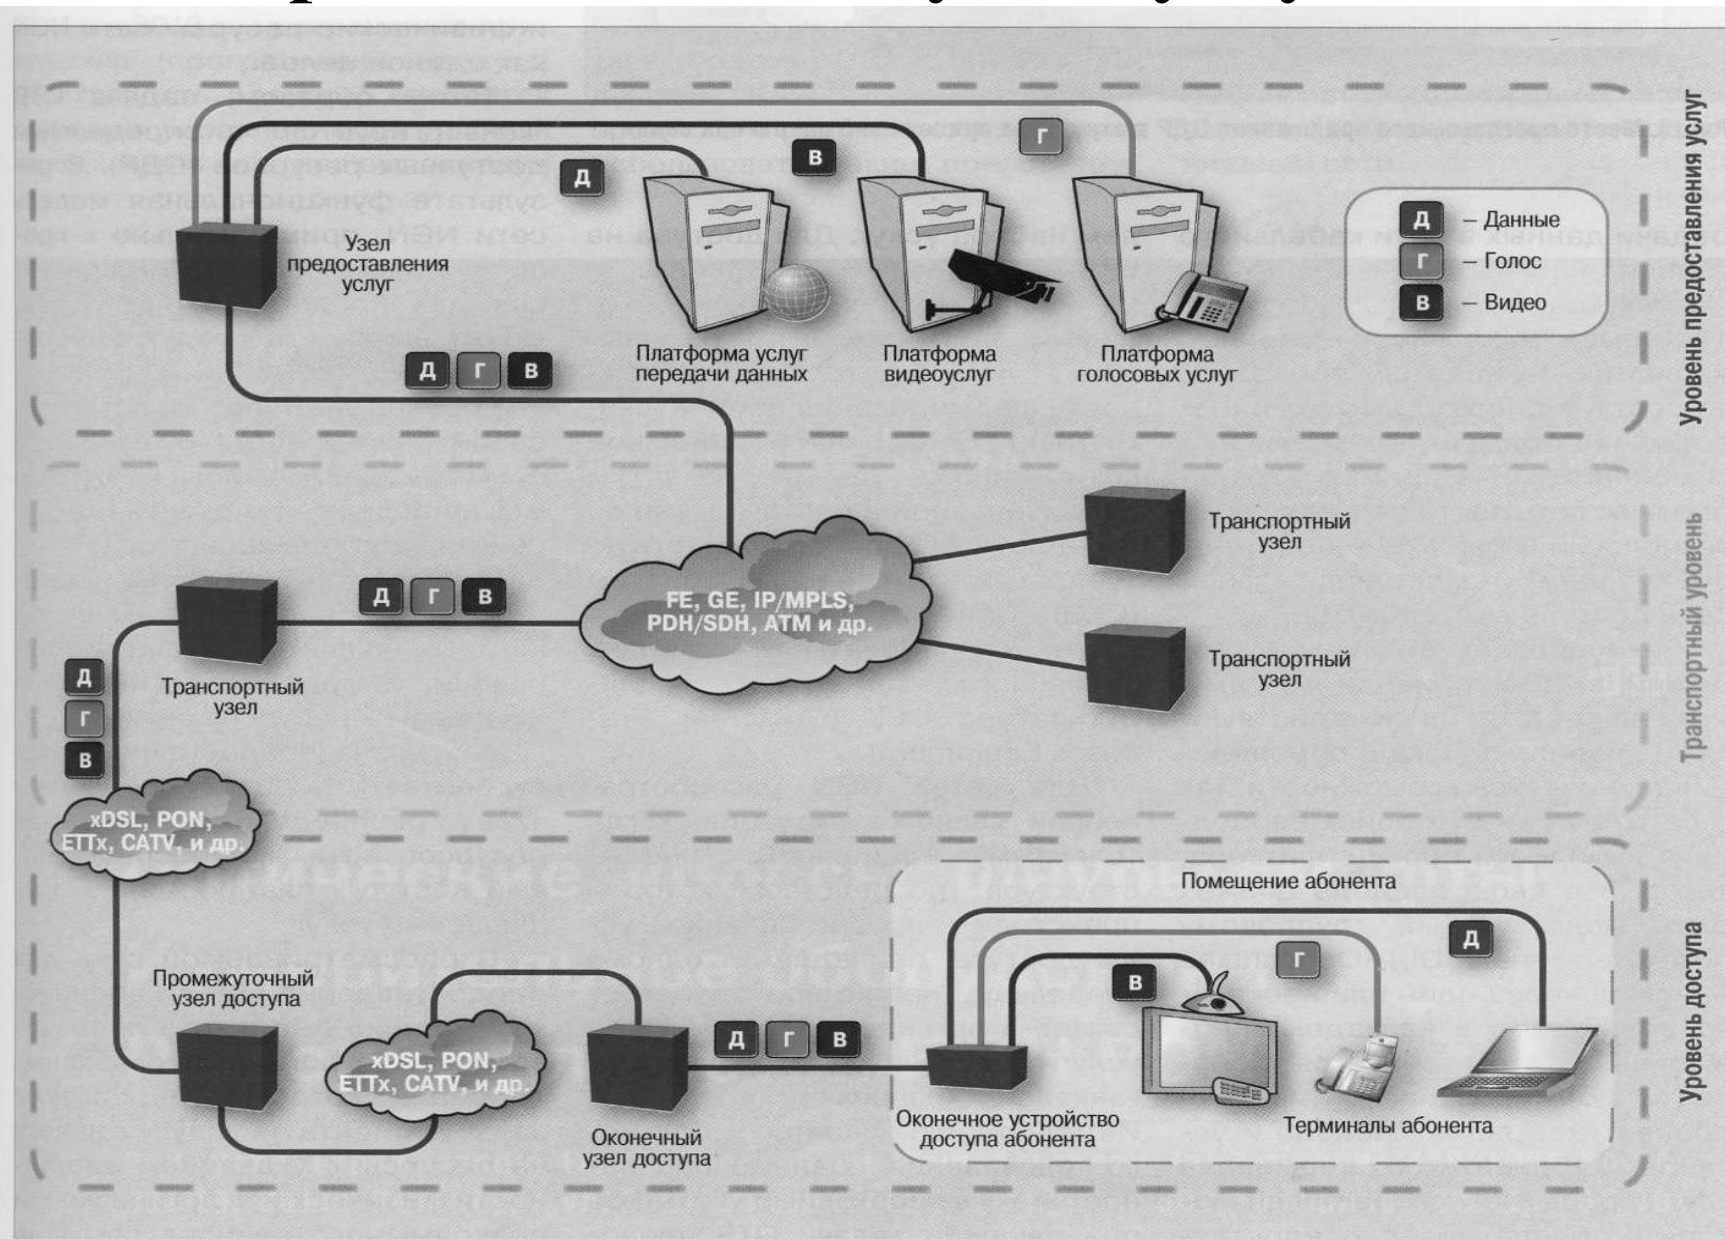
Уровень предоставления услуг

Г

В

Д

Узел предоставления услуг

Д – Данные
Г – Голос
В – Видео

Д Г В

Платформа услуг передачи данных

Платформа видеоуслуг

Платформа голосовых услуг

Транспортный уровень

Транспортный узел

Д Г В

FE, GE, IP/MPLS, PDH/SDH, ATM и др.

Транспортный узел

Транспортный узел

Д
Г
В

xDSL, PON, ETTx, CATV, и др.

Уровень доступа

Помещение абонента

Д

Г

В

Промежуточный узел доступа

xDSL, PON, ETTx, CATV, и др.

Д Г В

Оконечный узел доступа

Оконечное устройство доступа абонента

Терминалы абонента